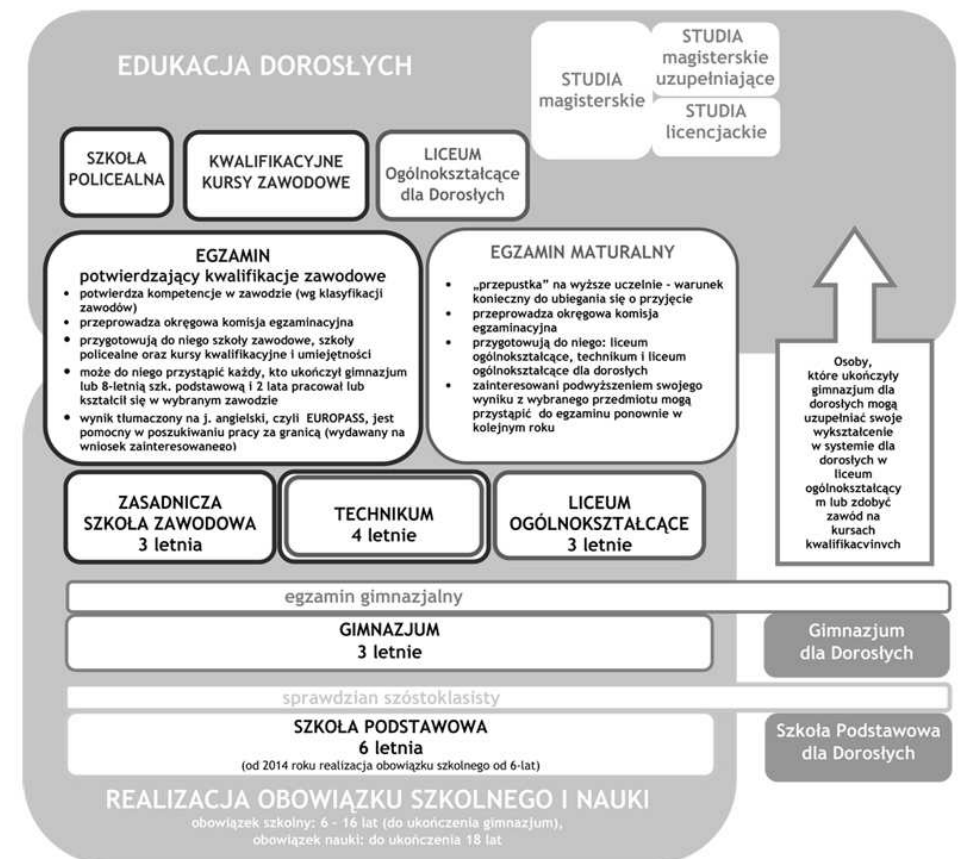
EDUKACJA DOROSŁYCH

STUDIA magisterskie

STUDIA magisterskie uzupełniające

STUDIA licencjackie

SZKOŁA POLICEALNA

KWALIFIKACYJNE KURSY ZAWODOWE

LICEUM Ogólnokształcące dla Dorosłych

EGZAMIN
potwierdzający kwalifikacje zawodowe
• potwierdza kompetencje w zawodzie (wg klasyfikacji zawodów)
• przeprowadza okręgowa komisja egzaminacyjna
• przygotowują do niego szkoły zawodowe, szkoły policealne oraz kursy kwalifikacyjne i umiejętności
• może do niego przystąpić każdy, kto ukończył gimnazjum lub 8-letnią szk. podstawową i 2 lata pracował lub kształcił się w wybranym zawodzie
• wynik tłumaczony na j. angielski, czyli EUROPASS, jest pomocny w poszukiwaniu pracy za granicą (wydawany na wniosek zainteresowanego)

EGZAMIN MATURALNY
• „przepustka" na wyższe uczelnie - warunek konieczny do ubiegania się o przyjęcie
• przeprowadza okręgowa komisja egzaminacyjna
• przygotowują do niego: liceum ogólnokształcące, technikum i liceum ogólnokształcące dla dorosłych
• zainteresowani podwyższeniem swojego wyniku z wybranego przedmiotu mogą przystąpić do egzaminu ponownie w kolejnym roku

Osoby, które ukończyły gimnazjum dla dorosłych mogą uzupełniać swoje wykształcenie w systemie dla dorosłych w liceum ogólnokształcącym lub zdobyć zawód na kursach kwalifikacyinych

ZASADNICZA SZKOŁA ZAWODOWA 3 letnia

TECHNIKUM 4 letnie

LICEUM OGÓLNOKSZTAŁCĄCE 3 letnie

egzamin gimnazjalny

GIMNAZJUM 3 letnie

Gimnazjum dla Dorosłych

sprawdzian szóstoklasisty

SZKOŁA PODSTAWOWA 6 letnia
(od 2014 roku realizacja obowiązku szkolnego od 6-lat)

Szkoła Podstawowa dla Dorosłych

REALIZACJA OBOWIĄZKU SZKOLNEGO I NAUKI
obowiązek szkolny: 6 - 16 lat (do ukończenia gimnazjum),
obowiązek nauki: do ukończenia 18 lat